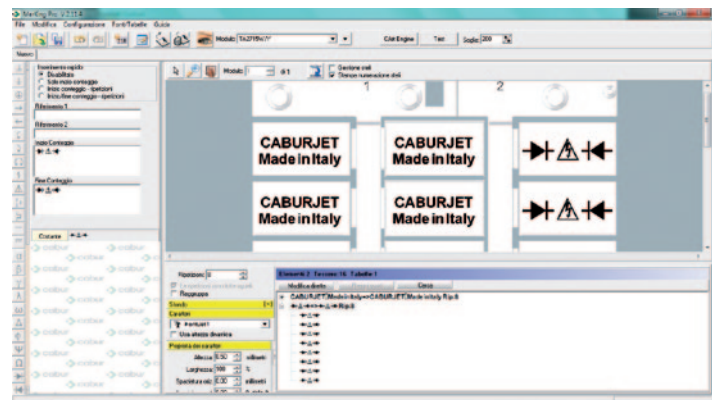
Mar-King Pro V.2.11.4

File Modifica Configurazione Font/Tabelle Guida

Modulo TA2715N/1

CAM Engine Test Soglia 200

Inserimento rapido
Disabilitato
Solo inizio conteggio
Inizio conteggio - ripetizioni
Inizio/fine conteggio - ripetizioni

Riferimento 1

Riferimento 2

Inizio Conteggio

Fine Conteggio

Modulo 1 di 1

Gestione celle
Stampa numerazione celle

1

2

CABURJET
Made in Italy

CABURJET
Made in Italy

CABURJET
Made in Italy

CABURJET
Made in Italy

Caratteri

Ripetizioni 1

Raggruppa

Stendi

Carattere

Arial

Usa altezza dinamica

Proprietà del carattere

Altezza 5.50 millimetri

Larghezza 100 %

Spaziatura car. 0.00 millimetri

Elementi: 2 Tessere: 16 Tabelle: 1

Modifica diretta

Elimina

CABURJET|Made in Italy+CABURJET|Made in Italy Rip:8

Rip:8